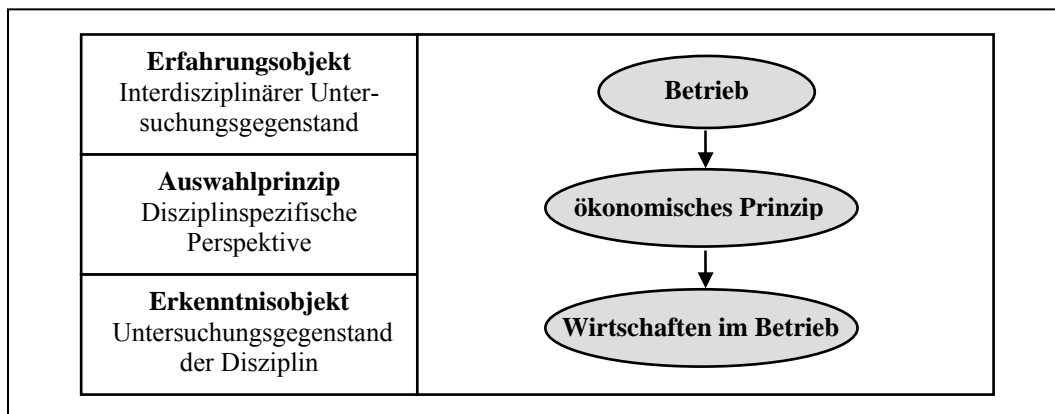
| | |
|---|---|
| **Erfahrungsobjekt** Interdisziplinärer Untersuchungsgegenstand | **Betrieb** |
| **Auswahlprinzip** Disziplinspezifische Perspektive | **ökonomisches Prinzip** |
| **Erkenntnisobjekt** Untersuchungsgegenstand der Disziplin | **Wirtschaften im Betrieb** |